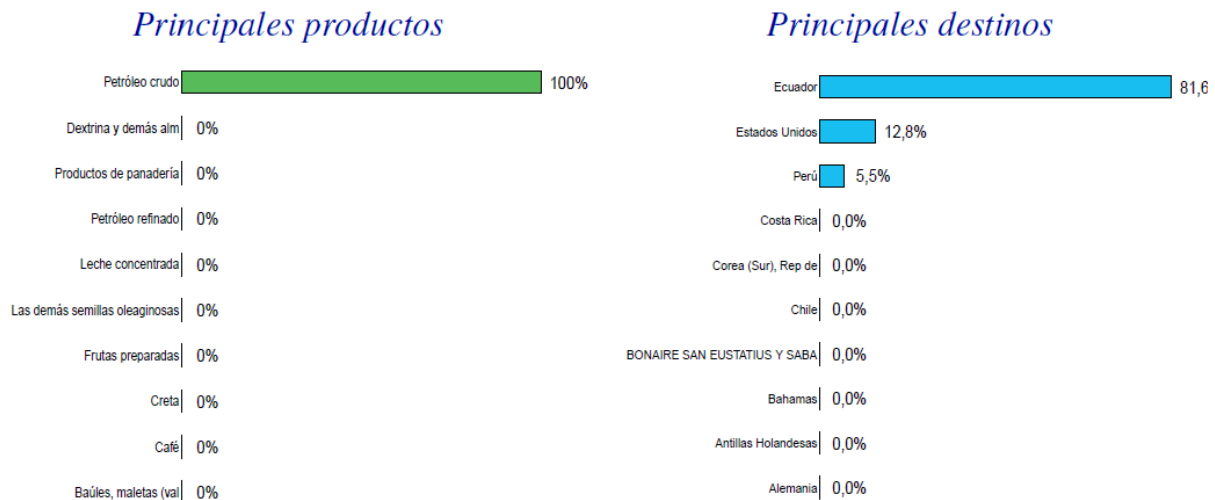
Principales productos

Petróleo crudo 100%
Dextrina y demás alm 0%
Productos de panadería 0%
Petróleo refinado 0%
Leche concentrada 0%
Las demás semillas oleaginosas 0%
Frutas preparadas 0%
Creta 0%
Café 0%
Baúles, maletas (val 0%

Principales destinos

Ecuador 81,6
Estados Unidos 12,8%
Perú 5,5%
Costa Rica 0,0%
Corea (Sur), Rep de 0,0%
Chile 0,0%
BONAIRE SAN EUSTATIUS Y SABA 0,0%
Bahamas 0,0%
Antillas Holandesas 0,0%
Alemania 0,0%